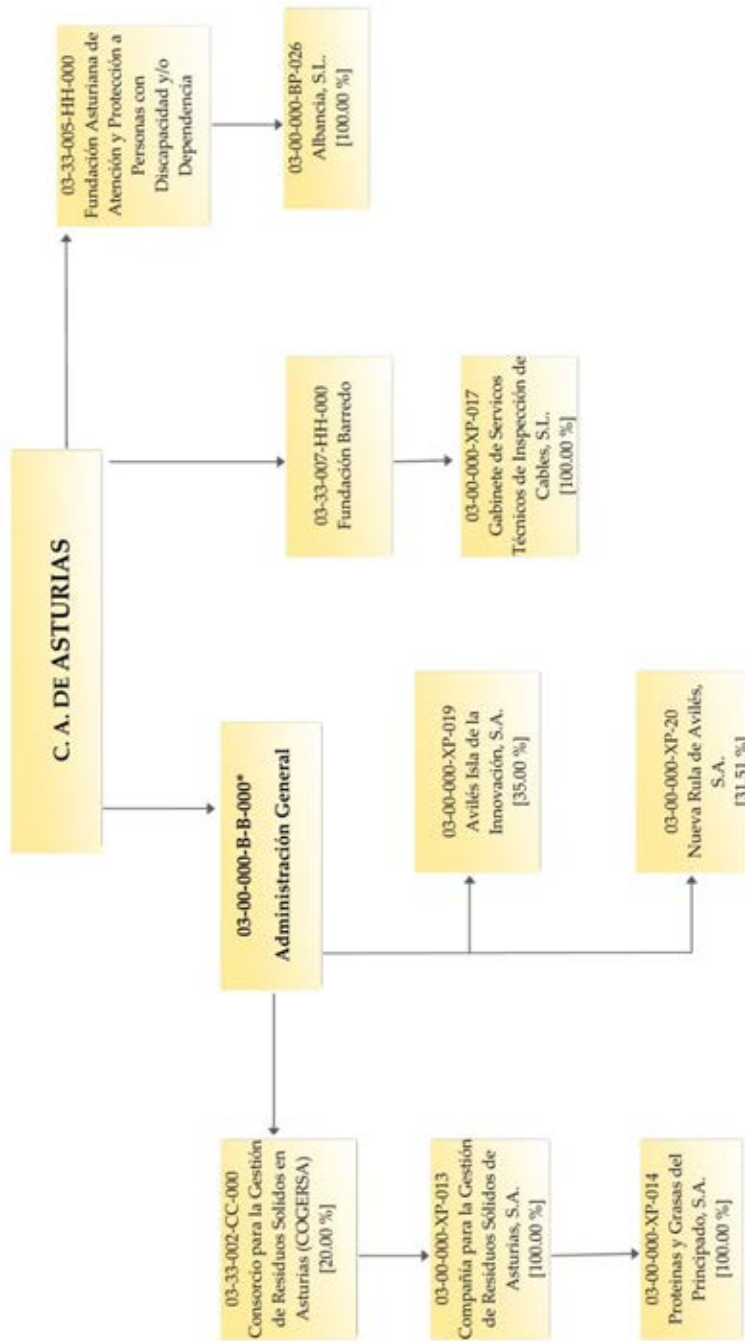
C. A. DE ASTURIAS

03-00-000-B-B-000*
Administración General

03-33-007-HH-000
Fundación Barredo

03-33-005-HH-000
Fundación Asturiana de Atención y Protección a Personas con Discapacidad y/o Dependencia

03-00-000-BP-026
Albancia, S.L.
[100.00 %]

03-00-000-XP-017
Gabinete de Servicios Técnicos de Inspección de Cables, S.L.
[100.00 %]

03-00-000-XP-019
Avilés Isla de la Innovación, S.A.
[35.00 %]

03-00-000-XP-20
Nueva Rula de Avilés, S.A.
[31.51 %]

03-33-002-CC-000
Consorcio para la Gestión de Residuos Sólidos en Asturias (COGERSA)
[20.00 %]

03-00-000-XP-013
Compañía para la Gestión de Residuos Sólidos de Asturias, S.A.
[100.00 %]

03-00-000-XP-014
Proteínas y Grasas del Principado, S.A.
[100.00 %]